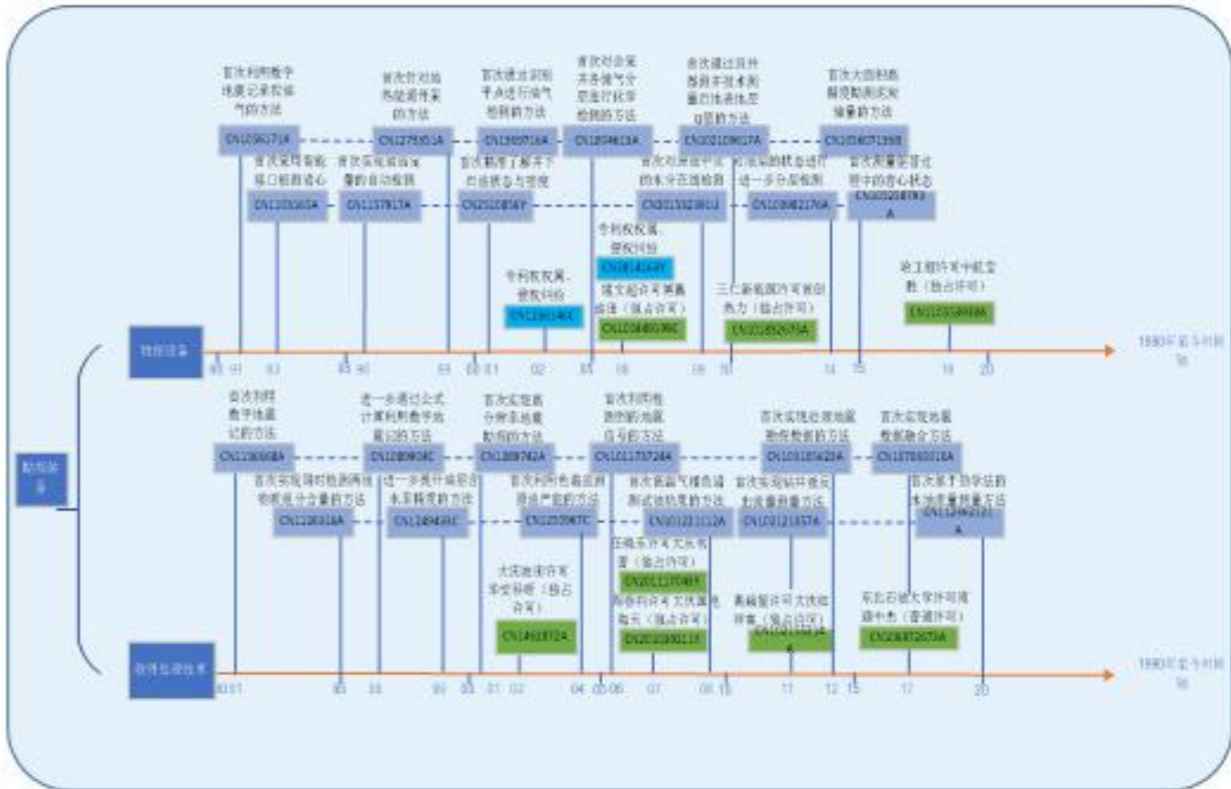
首次利用数字地震记录双体气的方法

首次针对地热能源开采的方法

首次通过识别平点进行油气检测的方法

首次对含采共各储气分层进行比率检测的方法

首次通过软件数据手段求测量的油液地层q值的方法

首次大面积地震观测来测储量的方法

CN1096271A

CN1275051A

CN1959716A

CN1804613A

CN102109617A

CN104071365

首次采用智能接口模拟省心

首次实现振动信号的自动检测

首次精准了解井下岩油混合与密度

首次实现井中的水分在线检测

对油层的就含进行进一步分层检测

首次测量变密过程中的岩心状态

CN1101165A

CN1137617A

CN1510456Y

CN101532381U

CN103982176A

CN10520378A

专利权权属、侵权纠纷

CN1014169Y

专利权权属、侵权纠纷

CN1290146X

填文超许可美置油漆（独占许可）

CN103460096C

三仁新能源许可首创热力（独占许可）

CN101852673A

油工程许可中航发数（独占许可）

CN105109898A

物探设备

89 91 93 95 96 98 99 00 01 02 04 06 08 10 14 15 18 20

1980年至今时间轴

勘探配套

首次利用数字地震记的方法

进一步通过公式计算利用数字地震记的方法

首次实现油分类及地震勘探的方法

首次利用地震的地震信号的方法

首次实现近常地震数据数据的方法

首次实现地震数据融合方法

CN1136568A

CN1089924C

CN1869742A

CN101173724A

CN103105420A

CN107065016A

首次实现同时检测两地物质分含量的方法

进一步提升地层的水平精度的方法

首次利用色差测地层层段产能的方法

首次氮温气相色谱测试物质的方法

首次实现钻井液反射流量测量方法

首次基于地学技术的水体测量测量方法

CN1226316A

CN1494646C

CN1255987C

CN101221112A

CN101211457A

CN11494212A

压裂东许可大庆东营（独占许可）

CN201127045Y

大庆油田许可华北采油（独占许可）

CN1461972A

再春科许可大庆美电能无（独占许可）

CN201205013X

康能量许可大庆胜利事（独占许可）

CN101315514A

东北石油大学许可胜源中心（普通许可）

CN103672673A

信号处理技术

90 91 95 96 99 00 01 02 04 05 06 07 08 10 11 12 15 17 20

1980年至今时间轴